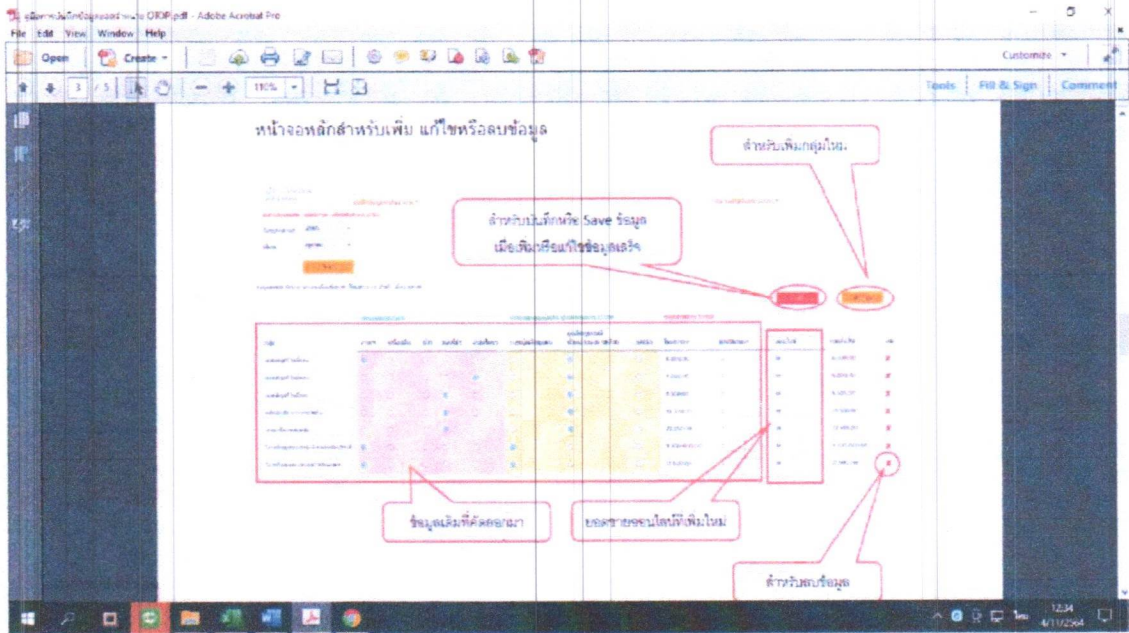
คู่มือการบันทึกข้อมูลยอดจำหน่าย OTOP.pdf - Adobe Acrobat Pro

File Edit View Window Help

Open Create

3 / 5 110%

Customize

Tools Fill & Sign Comment

หน้าจอหลักสำหรับเพิ่ม แก้ไขหรือลบข้อมูล

สำหรับเพิ่มกลุ่มใหม่

สำหรับบันทึกหรือ Save ข้อมูล เมื่อเพิ่มหรือแก้ไขข้อมูลเสร็จ

ข้อมูลเดิมที่ดึงออกมา

ยอดขายออนไลน์ที่เพิ่มใหม่

สำหรับลบข้อมูล

12:34 4/11/2564